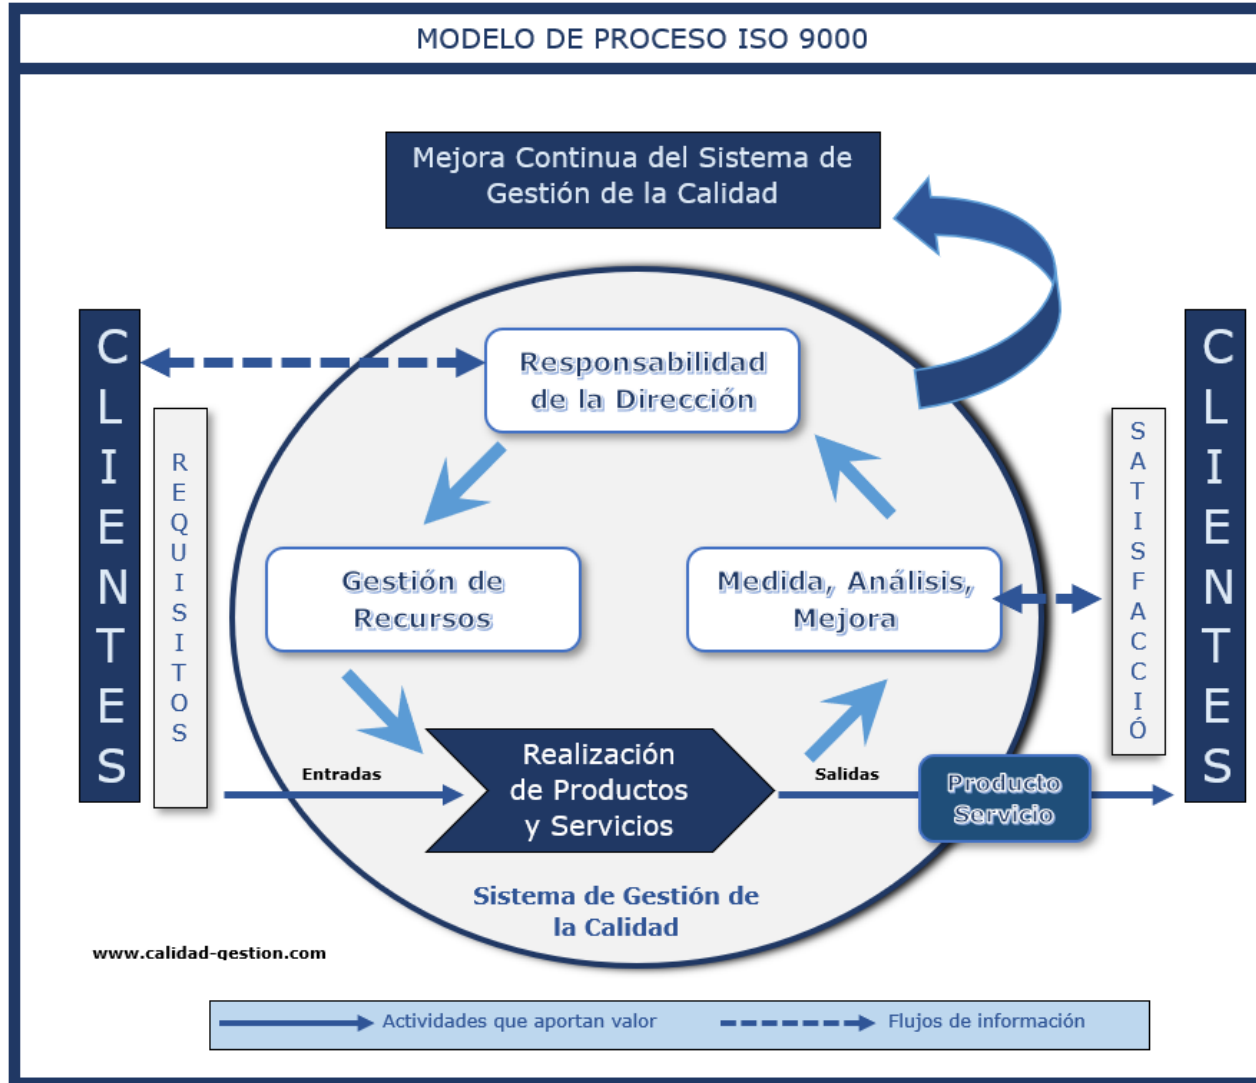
MODELO DE PROCESO ISO 9000

Mejora Continua del Sistema de Gestión de la Calidad

CLIENTES

REQUISITOS

Responsabilidad de la Dirección

Gestión de Recursos

Medida, Análisis, Mejora

SATISFACCIÓ

CLIENTES

Entradas

Realización de Productos y Servicios

Salidas

Producto Servicio

Sistema de Gestión de la Calidad

www.calidad-gestion.com

Actividades que aportan valor

Flujos de información